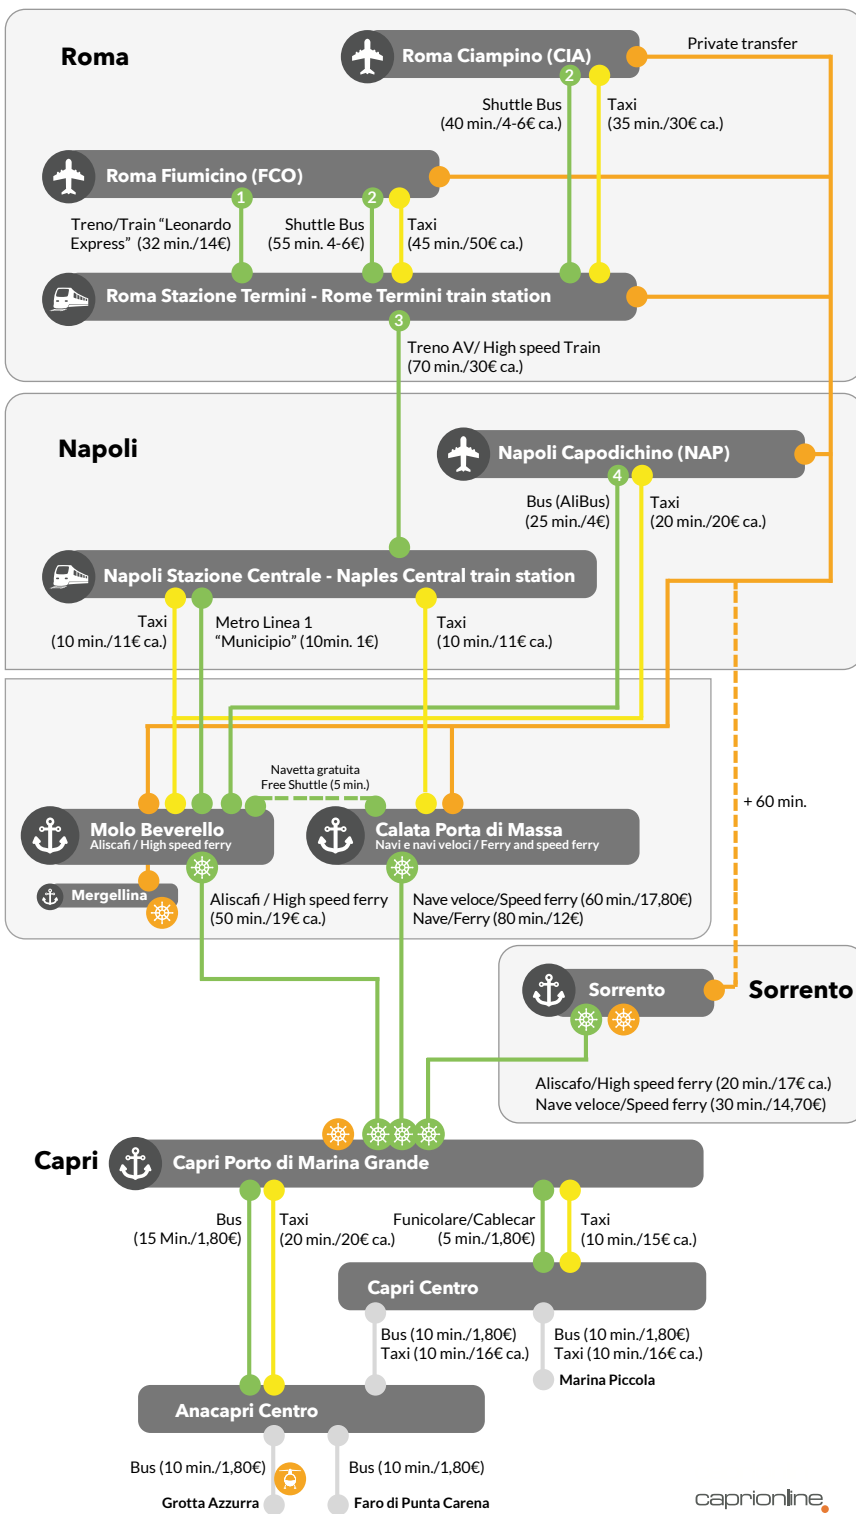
Roma

Roma Ciampino (CIA)

Private transfer

2

Shuttle Bus (40 min./4-6€ ca.)

Taxi (35 min./30€ ca.)

Roma Fiumicino (FCO)

1

Treno/Train "Leonardo Express" (32 min./14€)

2

Shuttle Bus (55 min. 4-6€)

Taxi (45 min./50€ ca.)

Roma Stazione Termini - Rome Termini train station

3

Treno AV/ High speed Train (70 min./30€ ca.)

Napoli

Napoli Capodichino (NAP)

4

Bus (AliBus) (25 min./4€)

Taxi (20 min./20€ ca.)

Napoli Stazione Centrale - Naples Central train station

Taxi (10 min./11€ ca.)

Metro Linea 1 "Municipio" (10min. 1€)

Taxi (10 min./11€ ca.)

Navetta gratuita Free Shuttle (5 min.)

+ 60 min.

Molo Beverello
Aliscafi / High speed ferry

Calata Porta di Massa
Navi e navi veloci / Ferry and speed ferry

Mergellina

Aliscafi / High speed ferry (50 min./19€ ca.)

Nave veloce/Speed ferry (60 min./17,80€)
Nave/Ferry (80 min./12€)

Sorrento

Sorrento

Aliscafo/High speed ferry (20 min./17€ ca.)
Nave veloce/Speed ferry (30 min./14,70€)

Capri

Capri Porto di Marina Grande

Bus (15 Min./1,80€)

Taxi (20 min./20€ ca.)

Funicolare/Cablecar (5 min./1,80€)

Taxi (10 min./15€ ca.)

Capri Centro

Bus (10 min./1,80€)
Taxi (10 min./16€ ca.)

Bus (10 min./1,80€)
Taxi (10 min./16€ ca.)

Marina Piccola

Anacapri Centro

Bus (10 min./1,80€)

Bus (10 min./1,80€)

Grotta Azzurra

Faro di Punta Carena

caprionline.